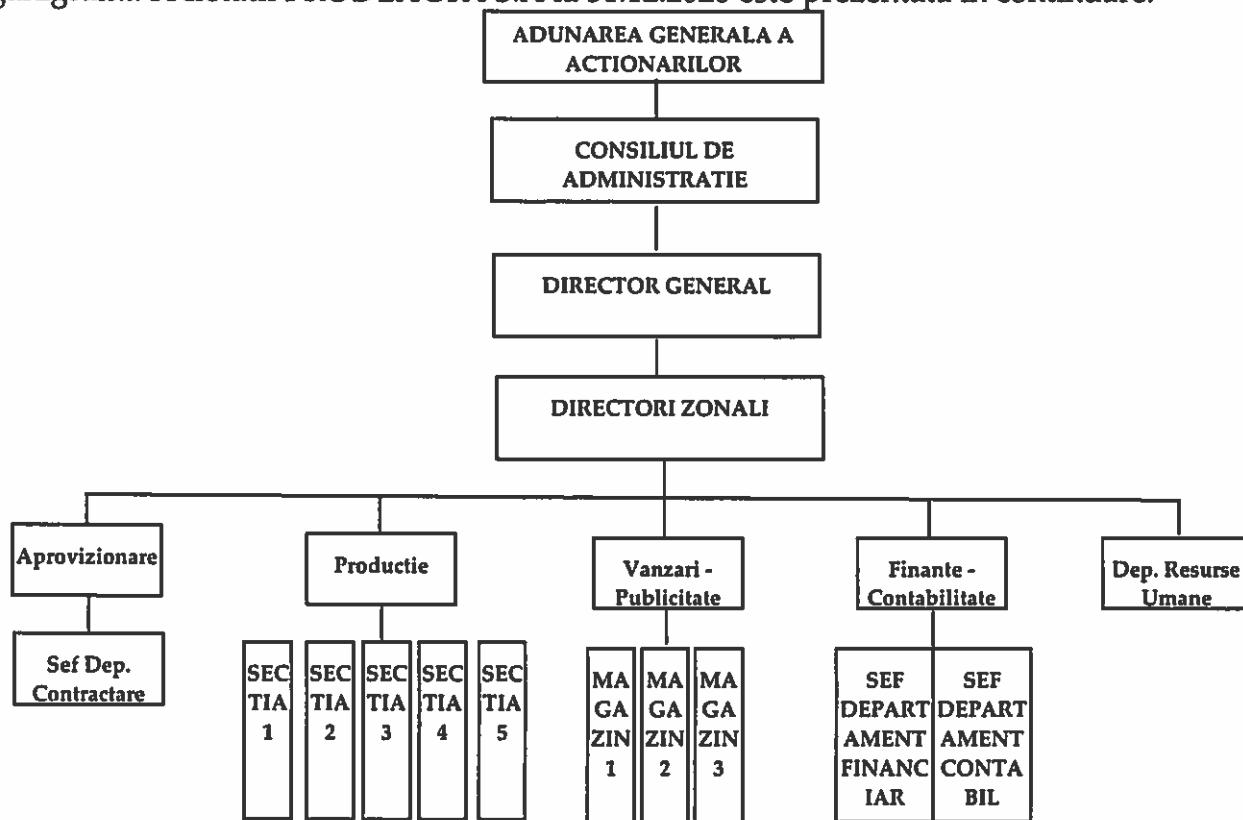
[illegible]

ADUNAREA GENERALA A ACTIONARILOR

CONSILIUL DE ADMINISTRATIE

DIRECTOR GENERAL

DIRECTORI ZONALI

Aprovizionare

Sef Dep. Contractare

Productie

SECTIA 1

SECTIA 2

SECTIA 3

SECTIA 4

SECTIA 5

Vanzari - Publicitate

MAGAZIN 1

MAGAZIN 2

MAGAZIN 3

Finante - Contabilitate

SEF DEPARTAMENT FINANCIAR

SEF DEPARTAMENT CONTABIL

Dep. Resurse Umane